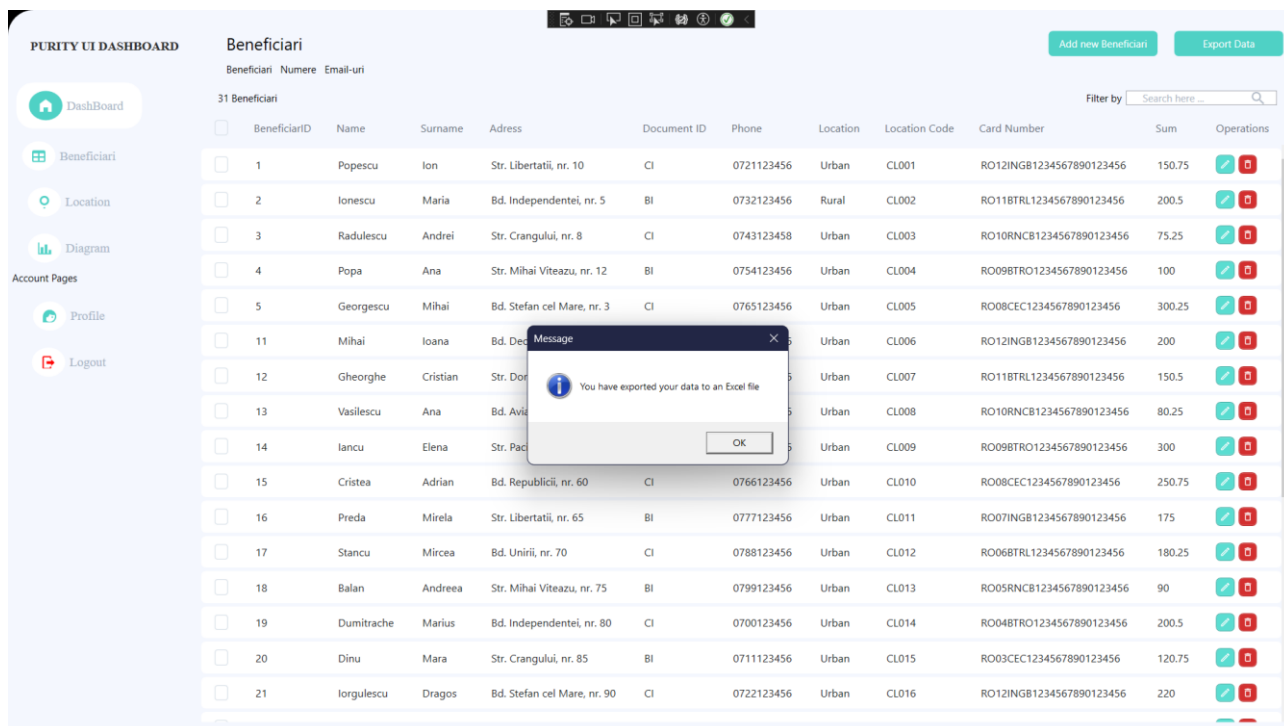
PURITY UI DASHBOARD

DashBoard

Beneficiari

Location

Diagram

Account Pages

Profile

Logout

Beneficiari

Beneficiari Numere Email-uri

Add new Beneficiari

Export Data

31 Beneficiari

Filter by Search here ...

| | BeneficiarID | Name | Surname | Adress | Document ID | Phone | Location | Location Code | Card Number | Sum | Operations |
|---|---|---|---|---|---|---|---|---|---|---|---|
| | 1 | Popescu | Ion | Str. Libertatii, nr. 10 | CI | 0721123456 | Urban | CL001 | RO12INGB1234567890123456 | 150.75 | |
| | 2 | Ionescu | Maria | Bd. Independentei, nr. 5 | BI | 0732123456 | Rural | CL002 | RO11BTRL1234567890123456 | 200.5 | |
| | 3 | Radulescu | Andrei | Str. Crangului, nr. 8 | CI | 0743123458 | Urban | CL003 | RO10RNCB1234567890123456 | 75.25 | |
| | 4 | Popa | Ana | Str. Mihai Viteazu, nr. 12 | BI | 0754123456 | Urban | CL004 | RO09BTRO1234567890123456 | 100 | |
| | 5 | Georgescu | Mihai | Bd. Stefan cel Mare, nr. 3 | CI | 0765123456 | Urban | CL005 | RO08CEC1234567890123456 | 300.25 | |
| | 11 | Mihai | Ioana | Bd. Dec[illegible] | | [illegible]5 | Urban | CL006 | RO12INGB1234567890123456 | 200 | |
| | 12 | Gheorghe | Cristian | Str. Dor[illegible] | | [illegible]5 | Urban | CL007 | RO11BTRL1234567890123456 | 150.5 | |
| | 13 | Vasilescu | Ana | Bd. Avia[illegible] | | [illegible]5 | Urban | CL008 | RO10RNCB1234567890123456 | 80.25 | |
| | 14 | Iancu | Elena | Str. Paci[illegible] | | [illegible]5 | Urban | CL009 | RO09BTRO1234567890123456 | 300 | |
| | 15 | Cristea | Adrian | Bd. Republicii, nr. 60 | CI | 0766123456 | Urban | CL010 | RO08CEC1234567890123456 | 250.75 | |
| | 16 | Preda | Mirela | Str. Libertatii, nr. 65 | BI | 0777123456 | Urban | CL011 | RO07INGB1234567890123456 | 175 | |
| | 17 | Stancu | Mircea | Bd. Unirii, nr. 70 | CI | 0788123456 | Urban | CL012 | RO06BTRL1234567890123456 | 180.25 | |
| | 18 | Balan | Andreea | Str. Mihai Viteazu, nr. 75 | BI | 0799123456 | Urban | CL013 | RO05RNCB1234567890123456 | 90 | |
| | 19 | Dumitrache | Marius | Bd. Independentei, nr. 80 | CI | 0700123456 | Urban | CL014 | RO04BTRO1234567890123456 | 200.5 | |
| | 20 | Dinu | Mara | Str. Crangului, nr. 85 | BI | 0711123456 | Urban | CL015 | RO03CEC1234567890123456 | 120.75 | |
| | 21 | Iorgulescu | Dragos | Bd. Stefan cel Mare, nr. 90 | CI | 0722123456 | Urban | CL016 | RO12INGB1234567890123456 | 220 | |

Message

You have exported your data to an Excel file

OK